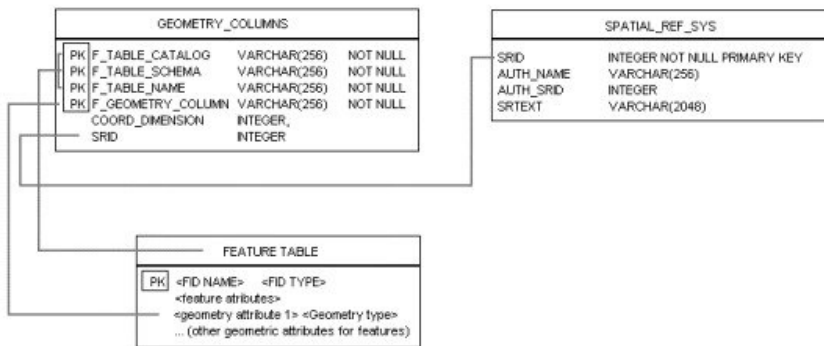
GEOMETRY_COLUMNS

| | | | |
|---|---|---|---|
| PK | F_TABLE_CATALOG | VARCHAR(256) | NOT NULL |
| PK | F_TABLE_SCHEMA | VARCHAR(256) | NOT NULL |
| PK | F_TABLE_NAME | VARCHAR(256) | NOT NULL |
| PK | F_GEOMETRY_COLUMN | VARCHAR(256) | NOT NULL |
| | COORD_DIMENSION | INTEGER, | |
| | SRID | INTEGER | |

SPATIAL_REF_SYS

| | |
|---|---|
| SRID | INTEGER NOT NULL PRIMARY KEY |
| AUTH_NAME | VARCHAR(256) |
| AUTH_SRID | INTEGER |
| SRTEXT | VARCHAR(2048) |

FEATURE TABLE

PK <FID NAME> <FID TYPE>
<feature atributes>
<geometry attribute 1> <Geometry type>
... (other geometric attributes for features)